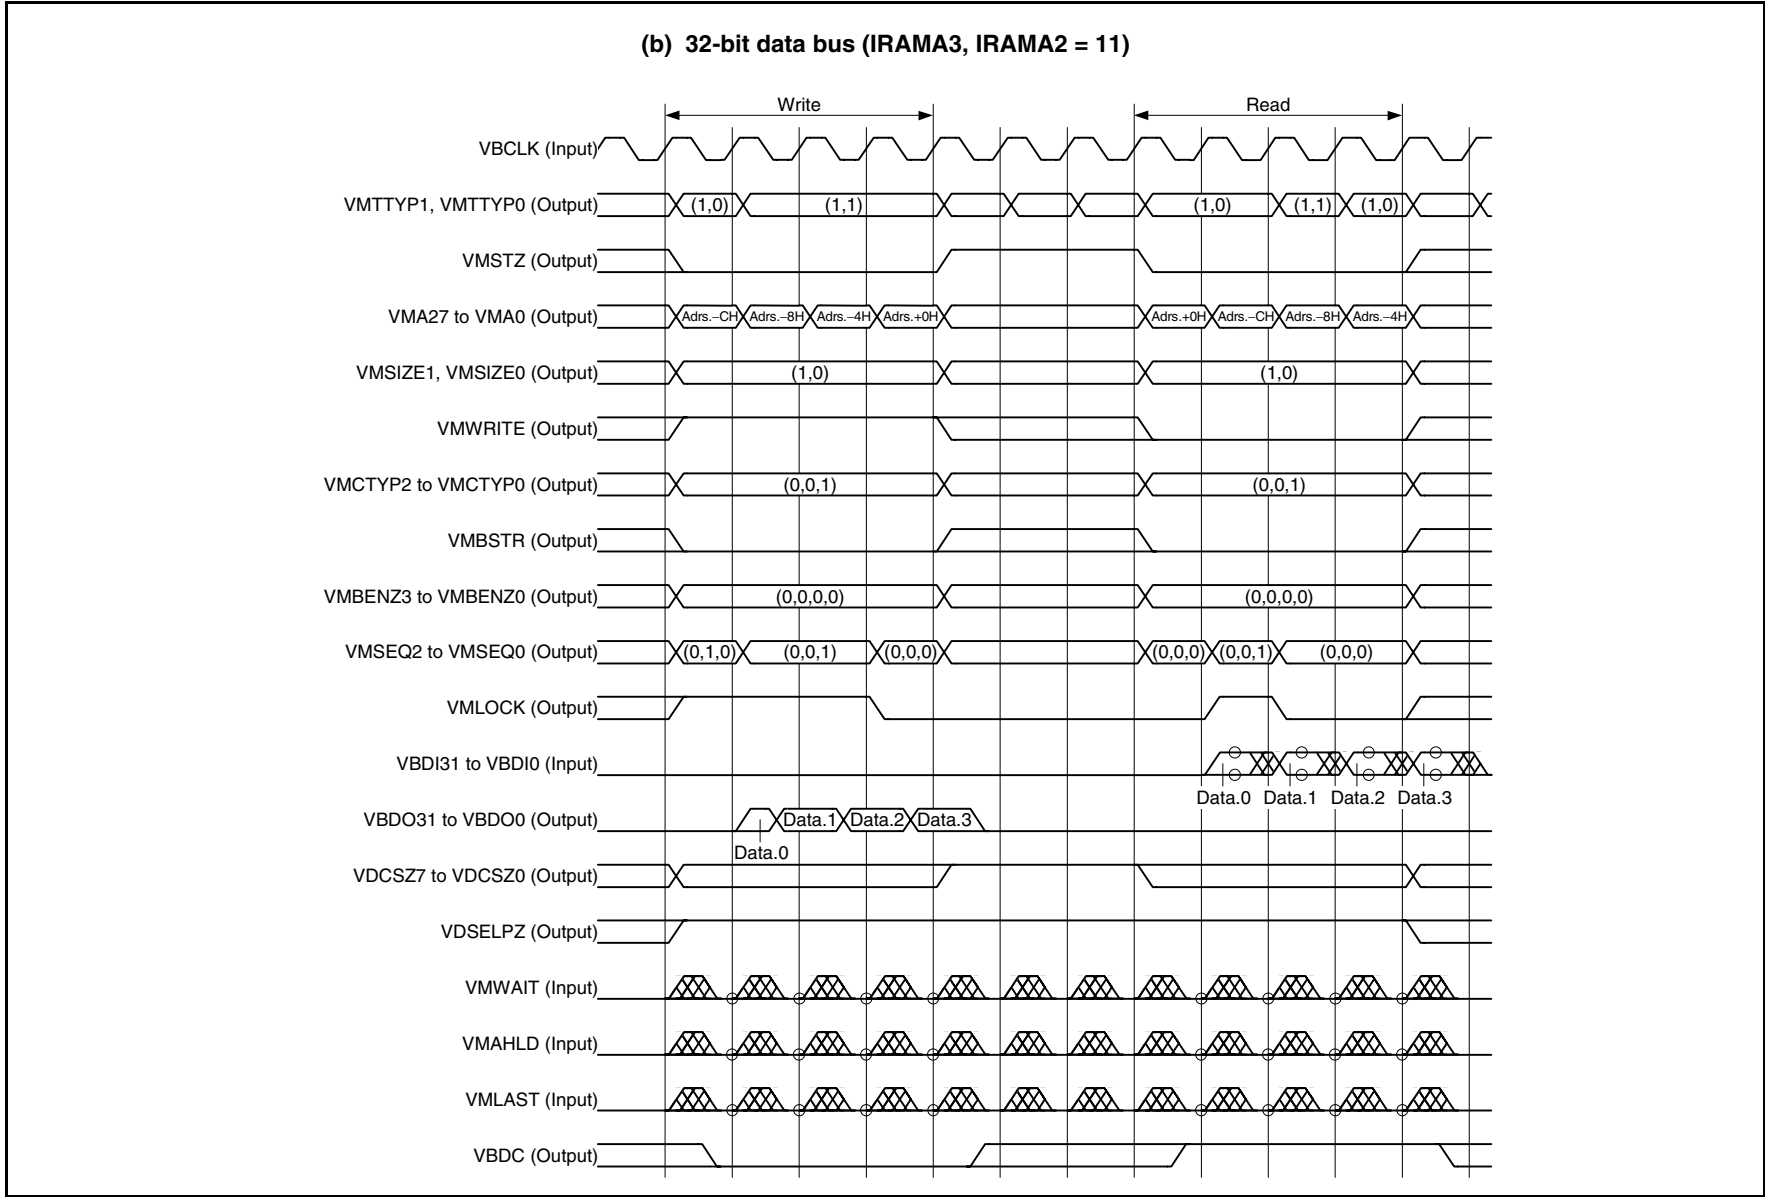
(b) 32-bit data bus (IRAMA3, IRAMA2 = 11)

Write

Read

VBCLK (Input)

VMTTYP1, VMTTYP0 (Output)

(1,0)

(1,1)

(1,0)

(1,1)

(1,0)

VMSTZ (Output)

VMA27 to VMA0 (Output)

Adrs.–CH

Adrs.–8H

Adrs.–4H

Adrs.+0H

Adrs.+0H

Adrs.–CH

Adrs.–8H

Adrs.–4H

VMSIZE1, VMSIZE0 (Output)

(1,0)

(1,0)

VMWRITE (Output)

VMCTYP2 to VMCTYP0 (Output)

(0,0,1)

(0,0,1)

VMBSTR (Output)

VMBENZ3 to VMBENZ0 (Output)

(0,0,0,0)

(0,0,0,0)

VMSEQ2 to VMSEQ0 (Output)

(0,1,0)

(0,0,1)

(0,0,0)

(0,0,0)

(0,0,1)

(0,0,0)

VMLOCK (Output)

VBDI31 to VBDI0 (Input)

Data.0

Data.1

Data.2

Data.3

VBDO31 to VBDO0 (Output)

Data.1

Data.2

Data.3

Data.0

VDCSZ7 to VDCSZ0 (Output)

VDSELPZ (Output)

VMWAIT (Input)

VMAHLD (Input)

VMLAST (Input)

VBDC (Output)